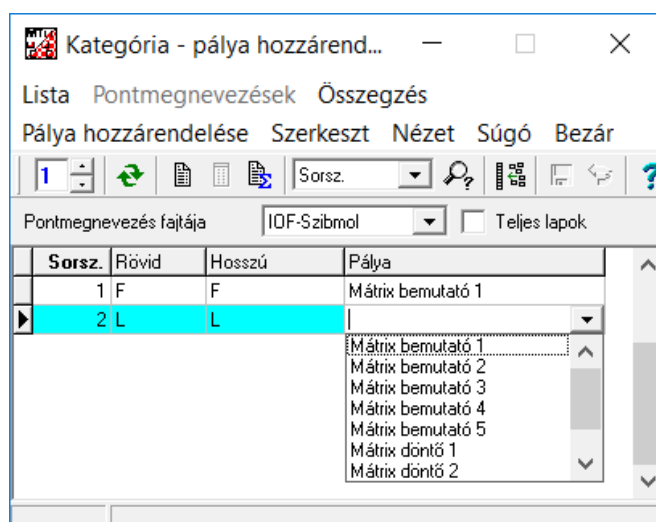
Kategória - pálya hozzárend...

Lista Pontmegnevezések Összegzés

Pálya hozzárendelése Szerkeszt Nézet Súgó Bezár

1 Sorsz.

Pontmegnevezés fajtája IOF-Szibmol Teljes lapok

| Sorsz. | Rövid | Hosszú | Pálya |
|---|---|---|---|
| 1 | F | F | Mátrix bemutató 1 |
| 2 | L | L | |

Mátrix bemutató 1
Mátrix bemutató 2
Mátrix bemutató 3
Mátrix bemutató 4
Mátrix bemutató 5
Mátrix döntő 1
Mátrix döntő 2